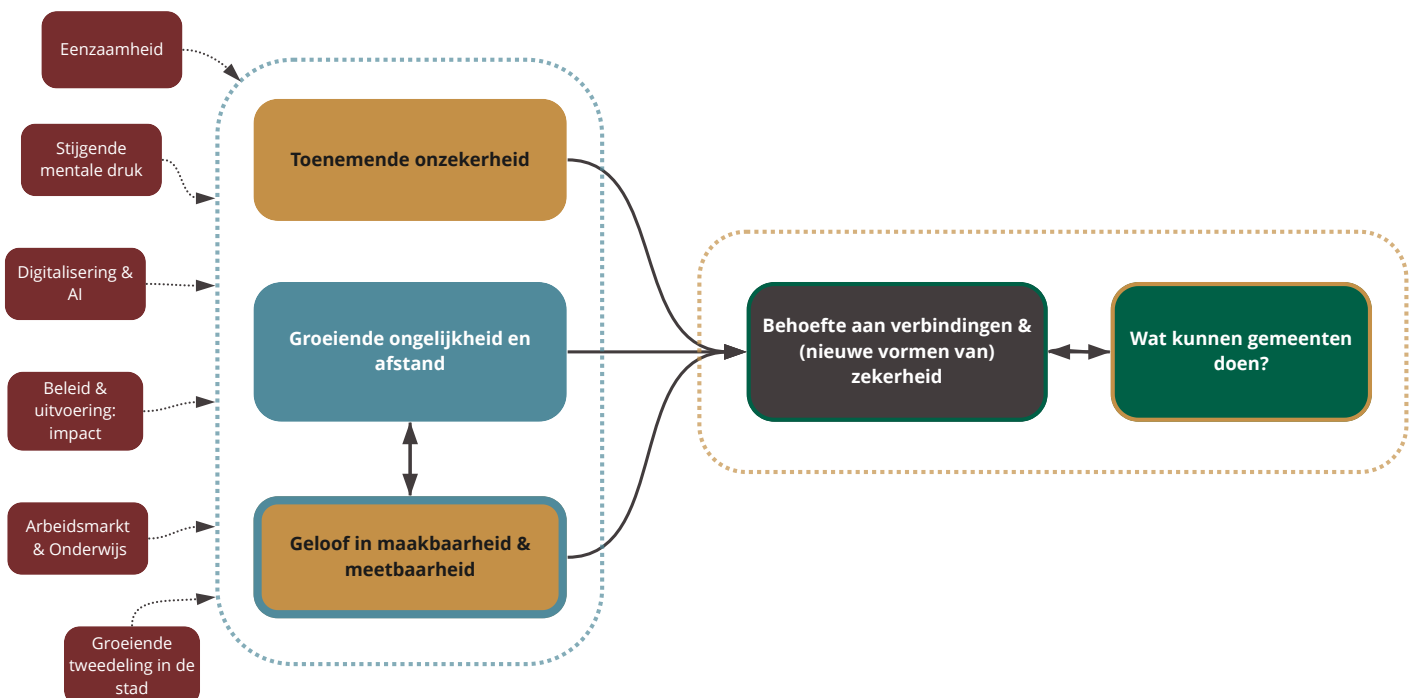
Eenzaamheid

Stijgende mentale druk

Digitalisering & AI

Beleid & uitvoering: impact

Arbeidsmarkt & Onderwijs

Groeiende tweedeling in de stad

Toenemende onzekerheid

Groeiende ongelijkheid en afstand

Geloof in maakbaarheid & meetbaarheid

Behoefte aan verbindingen & (nieuwe vormen van) zekerheid

Wat kunnen gemeenten doen?